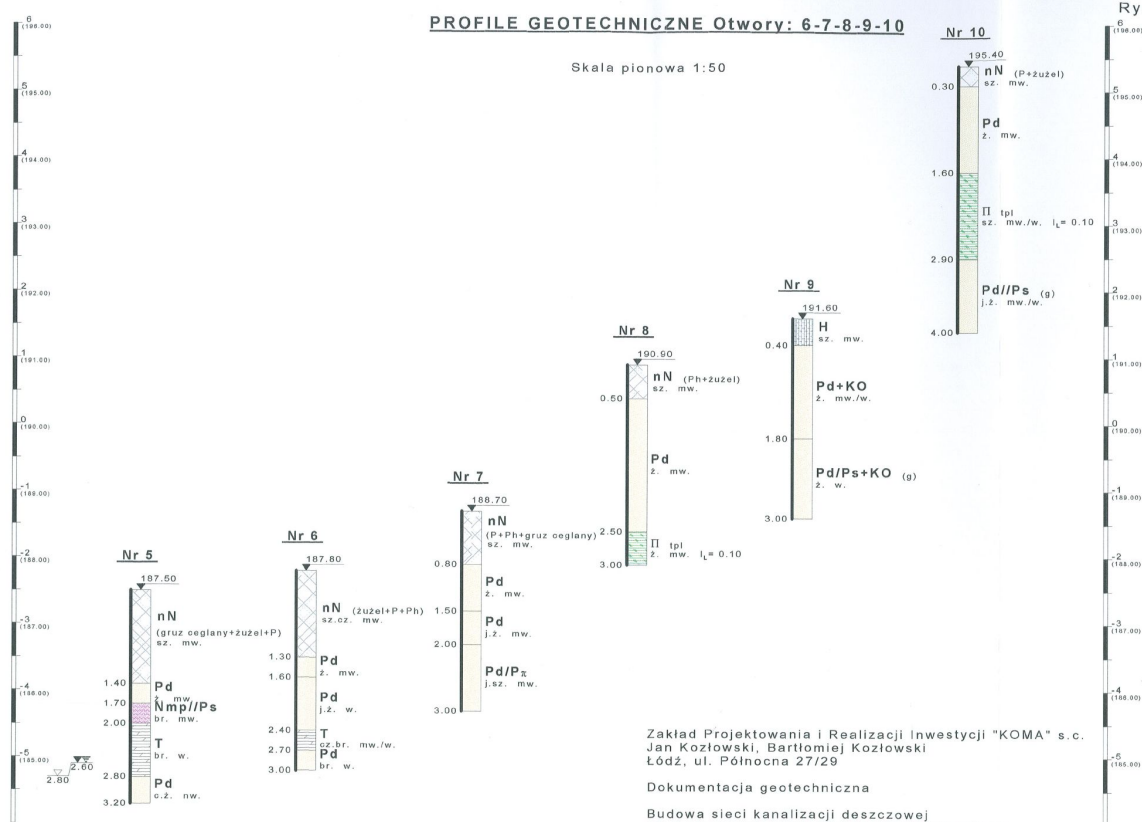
PROFILE GEOTECHNICZNE Otwory: 6-7-8-9-10

Skala pionowa 1:50

Ry

6 (196.00)
5 (195.00)
4 (194.00)
3 (193.00)
2 (192.00)
1 (191.00)
0 (190.00)
-1 (189.00)
-2 (188.00)
-3 (187.00)
-4 (186.00)
-5 (185.00)

Nr 5
187.50
nN
(gruz ceglany+żużel+P)
sz. mw.
1.40
Pd
ż. mw.
1.70
Nmp//Ps
br. mw.
2.00
T
br. w.
2.60
2.80
2.80
Pd
c.ż. nw.
3.20

Nr 6
187.80
nN (żużel+P+Ph)
sz.cz. mw.
1.30
Pd
ż. mw.
1.60
Pd
j.ż. w.
2.40
T
cz.br. mw./w.
2.70
Pd
br. w.
3.00

Nr 7
188.70
nN
(P+Ph+gruz ceglany)
sz. mw.
0.80
Pd
ż. mw.
1.50
Pd
j.ż. mw.
2.00
Pd/P$\pi$
j.sz. mw.
3.00

Nr 8
190.90
nN (Ph+żużel)
sz. mw.
0.50
Pd
ż. mw.
2.50
$\Pi$ tpl
ż. mw. $I_L$= 0.10
3.00

Nr 9
191.60
H
sz. mw.
0.40
Pd+KO
ż. mw./w.
1.80
Pd/Ps+KO (g)
ż. w.
3.00

Nr 10
195.40
nN (P+żużel)
sz. mw.
0.30
Pd
ż. mw.
1.60
$\Pi$ tpl
sz. mw./w. $I_L$= 0.10
2.90
Pd//Ps (g)
j.ż. mw./w.
4.00

Zakład Projektowania i Realizacji Inwestycji "KOMA" s.c.
Jan Kozłowski, Bartłomiej Kozłowski
Łódź, ul. Północna 27/29

Dokumentacja geotechniczna

Budowa sieci kanalizacji deszczowej